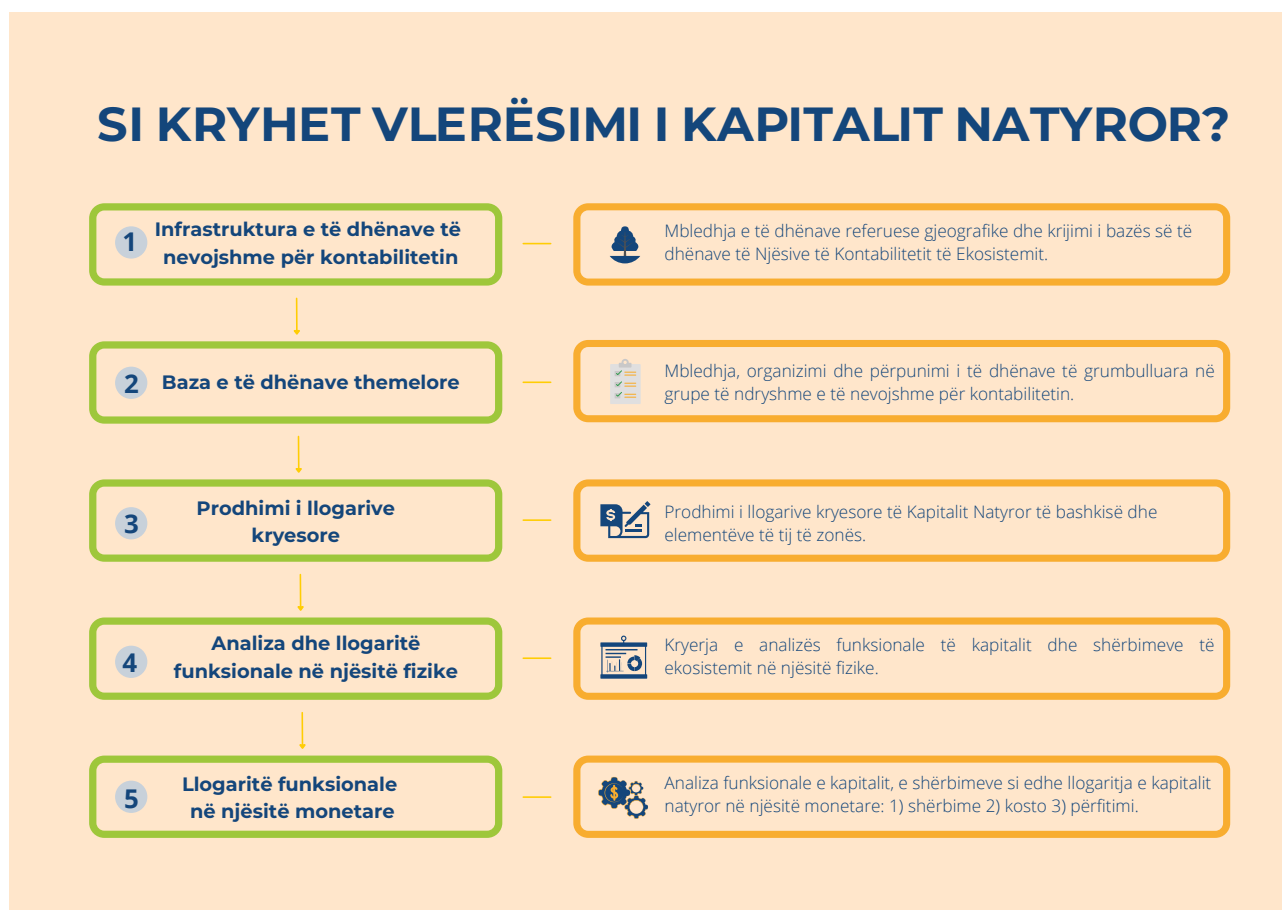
SI KRYHET VLERËSIMI I KAPITALIT NATYROR?

1 Infrastruktura e të dhënave të nevojshme për kontabilitetin

Mbledhja e të dhënave referuese gjeografike dhe krijimi i bazës së të dhënave të Njësive të Kontabilitetit të Ekosistemit.

2 Baza e të dhënave themelore

Mbledhja, organizimi dhe përpunimi i të dhënave të grumbulluara në grupe të ndryshme e të nevojshme për kontabilitetin.

3 Prodhimi i llogarive kryesore

Prodhimi i llogarive kryesore të Kapitalit Natyror të bashkisë dhe elementëve të tij të zonës.

4 Analiza dhe llogaritë funksionale në njësitë fizike

Kryerja e analizës funksionale të kapitalit dhe shërbimeve të ekosistemit në njësitë fizike.

5 Llogaritë funksionale në njësitë monetare

Analiza funksionale e kapitalit, e shërbimeve si edhe llogaritja e kapitalit natyror në njësitë monetare: 1) shërbime 2) kosto 3) përfitimi.